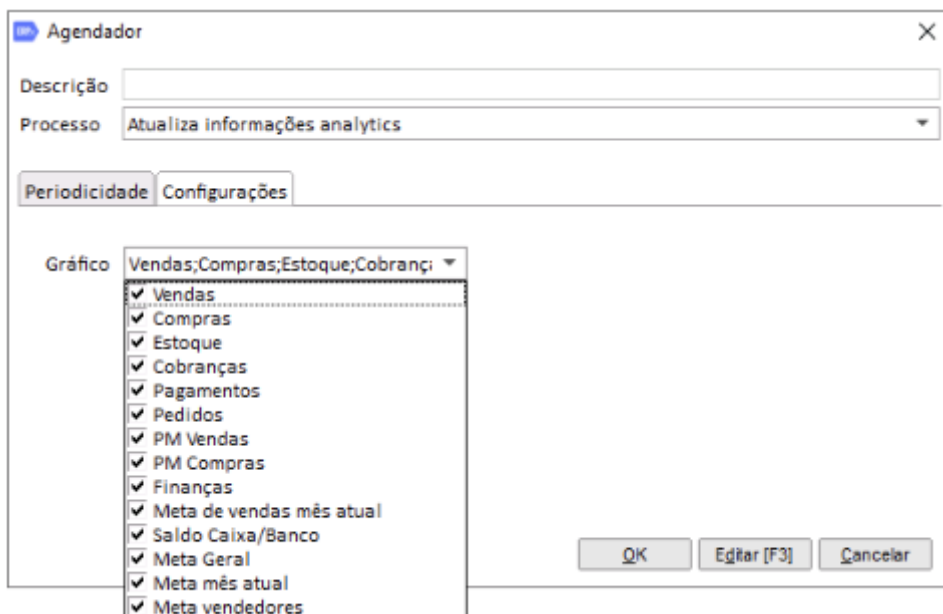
Agendador

Descrição

Processo Atualiza informações analytics

Periodicidade Configurações

Gráfico Vendas;Compras;Estoque;Cobrançi

Vendas
Compras
Estoque
Cobranças
Pagamentos
Pedidos
PM Vendas
PM Compras
Finanças
Meta de vendas mês atual
Saldo Caixa/Banco
Meta Geral
Meta mês atual
Meta vendedores

OK Editar [F3] Cancelar